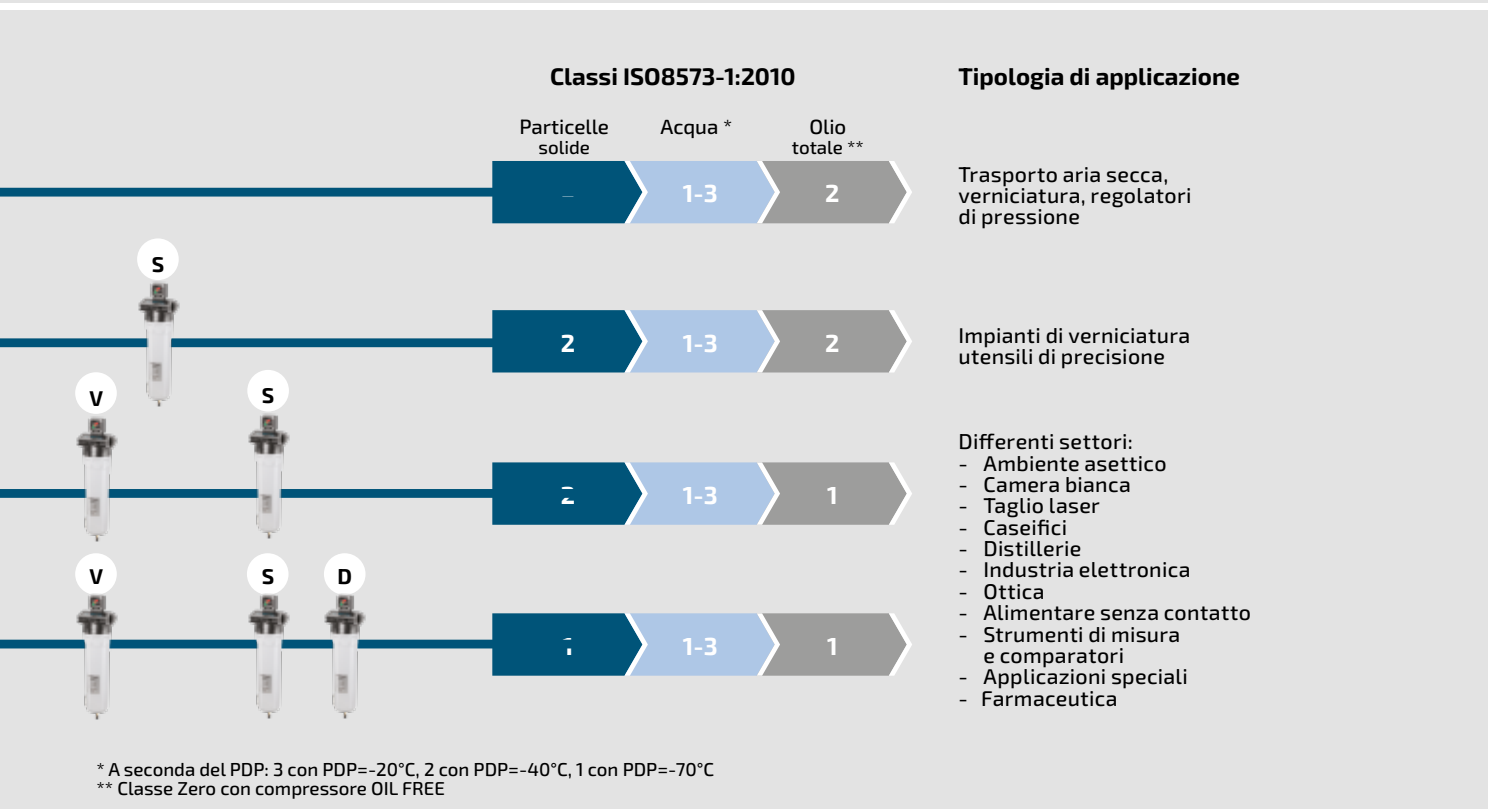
Classi ISO8573-1:2010

Tipologia di applicazione

Particelle solide

Acqua *

Olio totale **

–

1-3

2

Trasporto aria secca, verniciatura, regolatori di pressione

S

2

1-3

2

Impianti di verniciatura utensili di precisione

V

S

2

1-3

1

Differenti settori:
- Ambiente asettico
- Camera bianca
- Taglio laser
- Caseifici
- Distillerie
- Industria elettronica
- Ottica
- Alimentare senza contatto
- Strumenti di misura e comparatori
- Applicazioni speciali
- Farmaceutica

V

S

D

1

1-3

1

* A seconda del PDP: 3 con PDP=-20°C, 2 con PDP=-40°C, 1 con PDP=-70°C
** Classe Zero con compressore OIL FREE